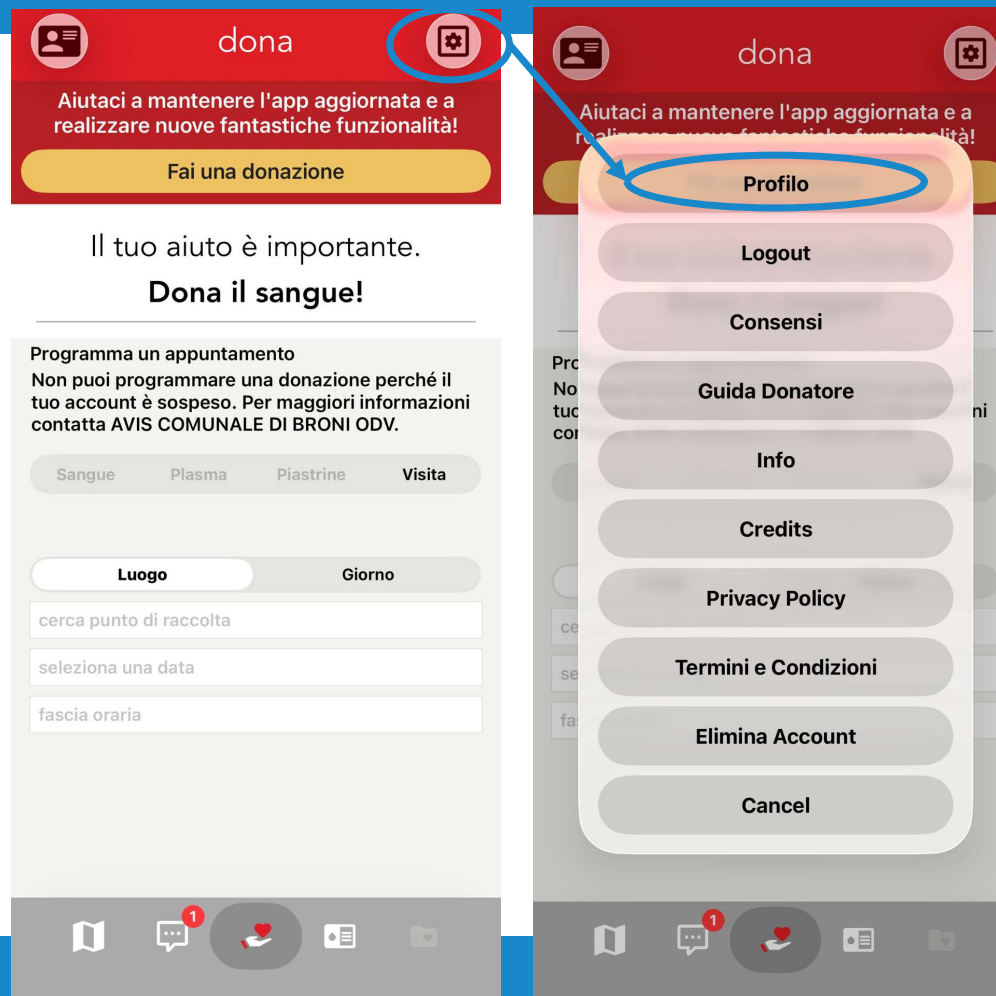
dona

Aiutaci a mantenere l'app aggiornata e a realizzare nuove fantastiche funzionalità!

Fai una donazione

Il tuo aiuto è importante.

Dona il sangue!

Programma un appuntamento

Non puoi programmare una donazione perché il tuo account è sospeso. Per maggiori informazioni contatta AVIS COMUNALE DI BRONI ODV.

Sangue | Plasma | Piastrine | Visita

Luogo | Giorno

cerca punto di raccolta

seleziona una data

fascia oraria

1

dona

Aiutaci a mantenere l'app aggiornata e a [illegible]

Profilo

Logout

Consensi

Guida Donatore

Info

Credits

Privacy Policy

Termini e Condizioni

Elimina Account

Cancel

1